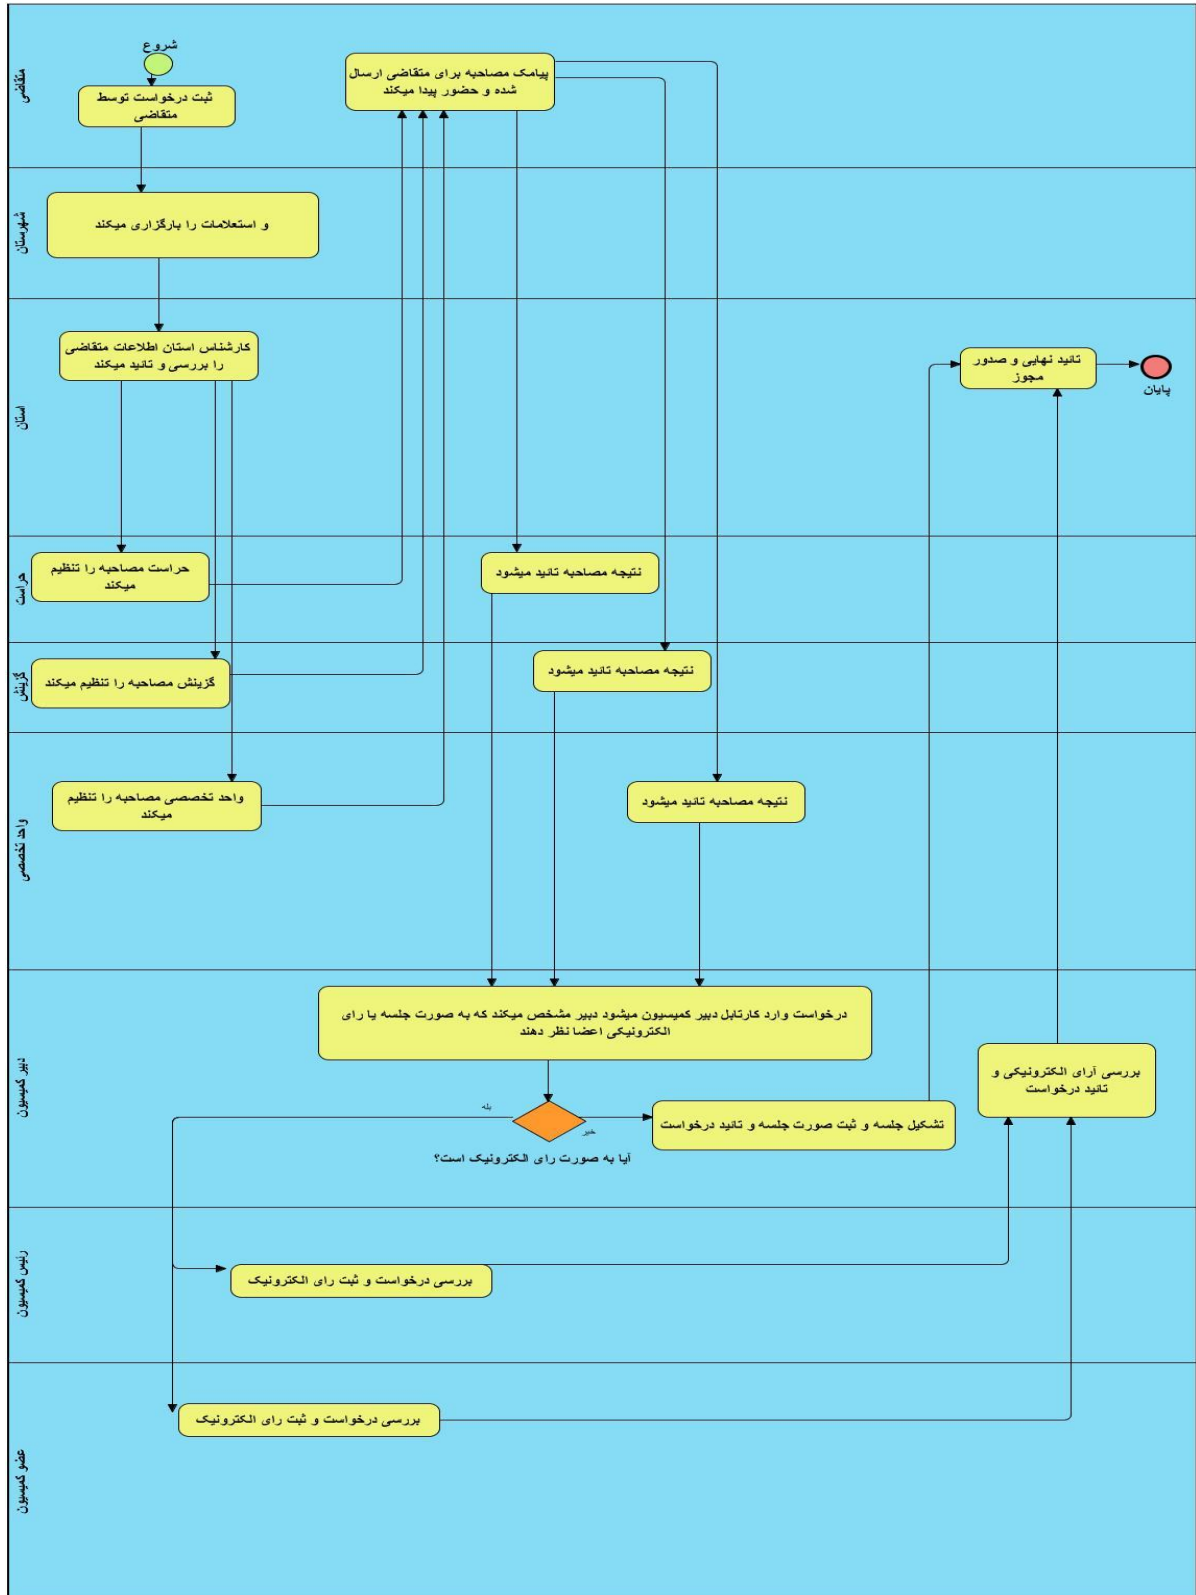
متقاضی
شروع
ثبت درخواست توسط متقاضی
پیامک مصاحبه برای متقاضی ارسال شده و حضور پیدا میکند

شهرستان
و استعلامات را بارگزاری میکند

استان
کارشناس استان اطلاعات متقاضی را بررسی و تائید میکند
تائید نهایی و صدور مجوز
پایان

حراست
حراست مصاحبه را تنظیم میکند
نتیجه مصاحبه تائید میشود

گزینش
گزینش مصاحبه را تنظیم میکند
نتیجه مصاحبه تائید میشود

واحد تخصصی
واحد تخصصی مصاحبه را تنظیم میکند
نتیجه مصاحبه تائید میشود

دبیر کمیسیون
درخواست وارد کارتابل دبیر کمیسیون میشود دبیر مشخص میکند که به صورت جلسه یا رای الکترونیکی اعضا نظر دهند
بله
خیر
آیا به صورت رای الکترونیک است؟
تشکیل جلسه و ثبت صورت جلسه و تائید درخواست
بررسی آرای الکترونیکی و تائید درخواست

رئیس کمیسیون
بررسی درخواست و ثبت رای الکترونیک

عضو کمیسیون
بررسی درخواست و ثبت رای الکترونیک